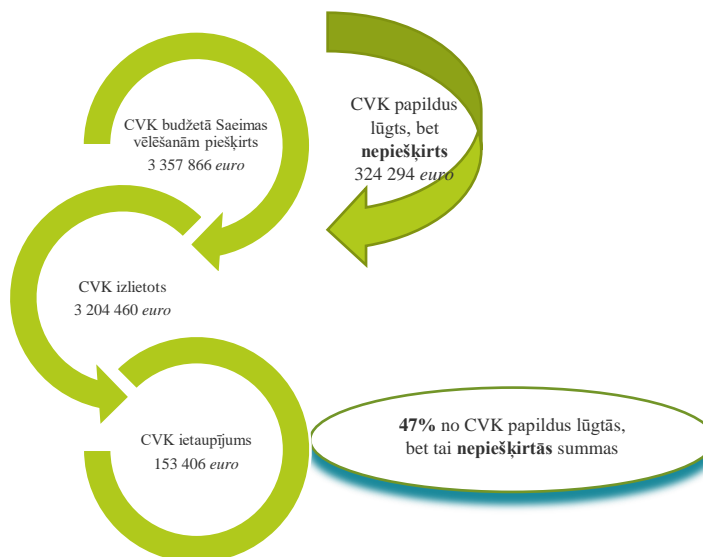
CVK budžetā Saeimas vēlēšanām piešķirts
3 357 866 *euro*

CVK papildus lūgts, bet **nepiešķirts**
324 294 *euro*

CVK izlietots
3 204 460 *euro*

CVK ietaupījums
153 406 *euro*

**47%** no CVK papildus lūgtās, bet tai **nepiešķirtās** summas